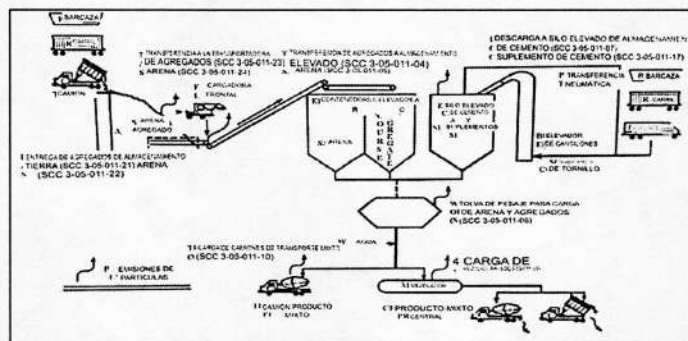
BARCAZA

CAMION

TRANSFERENCIA A LA TRANSPORTADORA
DE AGREGADOS (SCC 3-05-011-23)
ARENA (SCC 3-05-011-24)

TRANSFERENCIA DE AGREGADOS A ALMACENAMIENTO
ELEVADO (SCC 3-05-011-04)
ARENA (SCC 3-05-011-05)

DESCARGA A SILO ELEVADO DE ALMACENAMIENTO
DE CEMENTO (SCC 3-05-011-07)
SUPLEMENTO DE CEMENTO (SCC 3-05-011-17)

CARGADORA FRONTAL

ARENA AGREGADO

CONTENEDORES ELEVADOS

ARENA

AGREGADO

SILO ELEVADO DE CEMENTO Y SUPLEMENTOS

TRANSFERENCIA NEUMATICA

BARCAZA

CARRO

ELEVADOR DE CANGILONES

TRANSPORTADOR DE TORNILLO

ENTREGA DE AGREGADOS DE ALMACENAMIENTO
TIERRA (SCC 3-05-011-21) ARENA
(SCC 3-05-011-22)

TOLVA DE PESAJE PARA CARGA
DE ARENA Y AGREGADOS
(SCC 3-05-011-06)

CARGA DE CAMIONES DE TRANSPORTE (MIXTO)
(SCC 3-05-011-10)

AGUA

EMISIONES DE PARTICULAS

CARGA DE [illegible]

MEZCLADOR

CAMION PRODUCTO MIXTO

PRODUCTO MIXTO CENTRAL